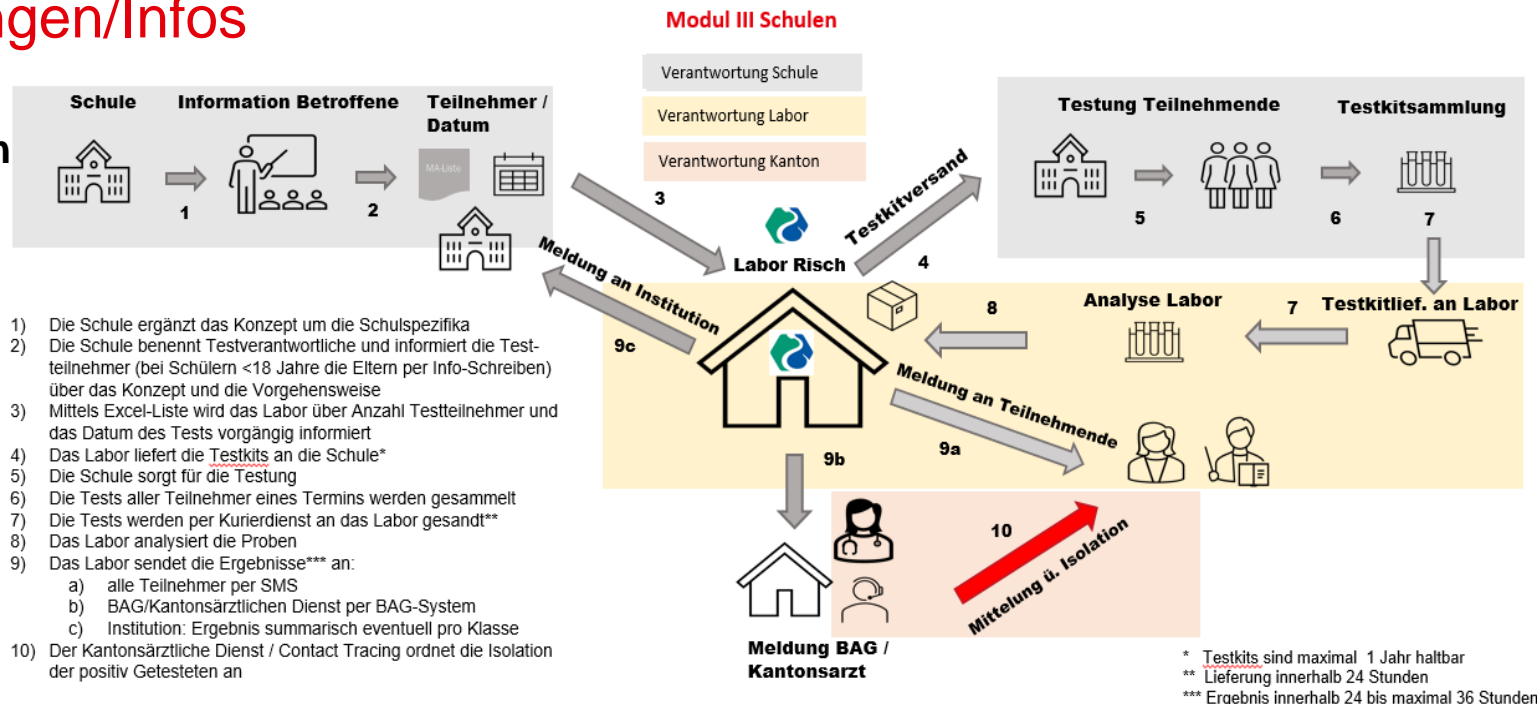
agen/Infos

Modul III Schulen

Verantwortung Schule

Verantwortung Labor

Verantwortung Kanton

n

Schule

Information Betroffene

Teilnehmer / Datum

MA-Liste

1

2

3

Labor Risch

Testkitversand

4

Testung Teilnehmende

Testkitsammlung

5

6

7

7

Testkitlief. an Labor

Analyse Labor

8

Meldung an Institution

9c

Meldung an Teilnehmende

9a

9b

10

Mitteilung ü. Isolation

Meldung BAG / Kantonsarzt

1) Die Schule ergänzt das Konzept um die Schulspezifika
2) Die Schule benennt Testverantwortliche und informiert die Testteilnehmer (bei Schülern <18 Jahre die Eltern per Info-Schreiben) über das Konzept und die Vorgehensweise
3) Mittels Excel-Liste wird das Labor über Anzahl Testteilnehmer und das Datum des Tests vorgängig informiert
4) Das Labor liefert die Testkits an die Schule*
5) Die Schule sorgt für die Testung
6) Die Tests aller Teilnehmer eines Termins werden gesammelt
7) Die Tests werden per Kurierdienst an das Labor gesandt**
8) Das Labor analysiert die Proben
9) Das Labor sendet die Ergebnisse*** an:
a) alle Teilnehmer per SMS
b) BAG/Kantonsärztlichen Dienst per BAG-System
c) Institution: Ergebnis summarisch eventuell pro Klasse
10) Der Kantonsärztliche Dienst / Contact Tracing ordnet die Isolation der positiv Getesteten an

* Testkits sind maximal 1 Jahr haltbar
** Lieferung innerhalb 24 Stunden
*** Ergebnis innerhalb 24 bis maximal 36 Stunden